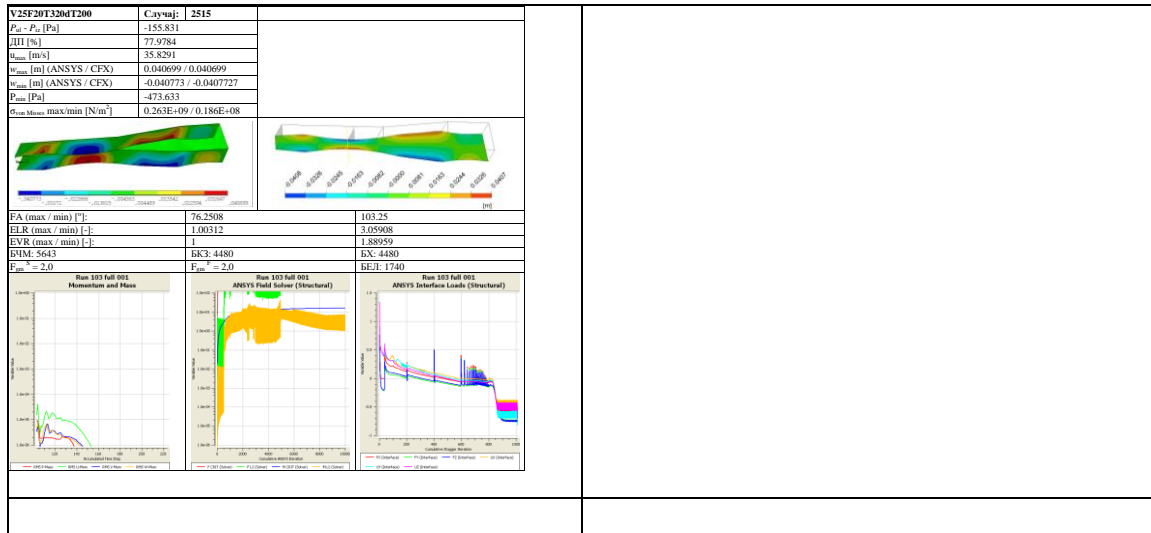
| V25F20T320dT200 | Случај: 2515 |
|---|---|
| $P_{ul}$ - $P_{iz}$ [Pa] | -155.831 |
| ДП [%] | 77.9784 |
| $u_{max}$ [m/s] | 35.8291 |
| $w_{max}$ [m] (ANSYS / CFX) | 0.040699 / 0.040699 |
| $w_{min}$ [m] (ANSYS / CFX) | -0.040773 / -0.0407727 |
| $P_{min}$ [Pa] | -473.633 |
| $\sigma_{von\ Mises}$ max/min [N/m$^2$] | 0.263E+09 / 0.186E+08 |

-0.0408 -0.0326 -0.0245 -0.0163 -0.0082 0.0000 0.0081 0.0163 0.0244 0.0326 0.0407
[m]

| FA (max / min) [°]: | 76.2508 | 103.25 |
|---|---|---|
| ELR (max / min) [-]: | 1.00312 | 3.05908 |
| EVR (max / min) [-]: | 1 | 1.88959 |
| БЧМ: 5643 | БКЗ: 4480 | БХ: 4480 |
| $F_{gm}^{S}$ = 2,0 | $F_{gm}^{F}$ = 2,0 | БЕЛ: 1740 |

Run 103 full 001
Momentum and Mass

Run 103 full 001
ANSYS Field Solver (Structural)

Run 103 full 001
ANSYS Interface Loads (Structural)